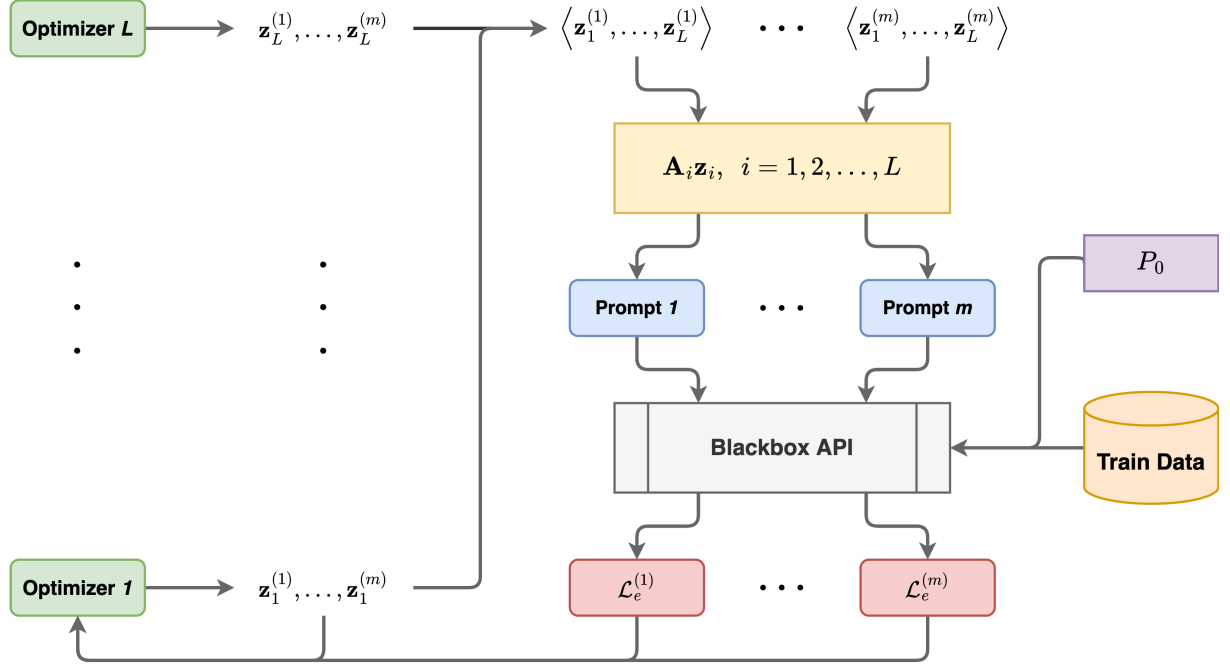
Optimizer *L*

$\mathbf{z}_L^{(1)}, \ldots, \mathbf{z}_L^{(m)}$

$\left\langle \mathbf{z}_1^{(1)}, \ldots, \mathbf{z}_L^{(1)} \right\rangle$ • • • $\left\langle \mathbf{z}_1^{(m)}, \ldots, \mathbf{z}_L^{(m)} \right\rangle$

$\mathbf{A}_i\mathbf{z}_i, \;\; i = 1, 2, \ldots, L$

$P_0$

Prompt *1* • • • Prompt *m*

Blackbox API

Train Data

Optimizer *1*

$\mathbf{z}_1^{(1)}, \ldots, \mathbf{z}_1^{(m)}$

$\mathcal{L}_e^{(1)}$ • • • $\mathcal{L}_e^{(m)}$